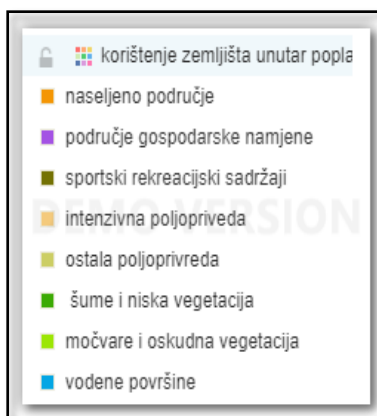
korištenje zemljišta unutar popla
naseljeno područje
područje gospodarske namjene
sportski rekreacijski sadržaji
intenzivna poljoprivreda
ostala poljoprivreda
šume i niska vegetacija
močvare i oskudna vegetacija
vodene površine
DEMO VERSION